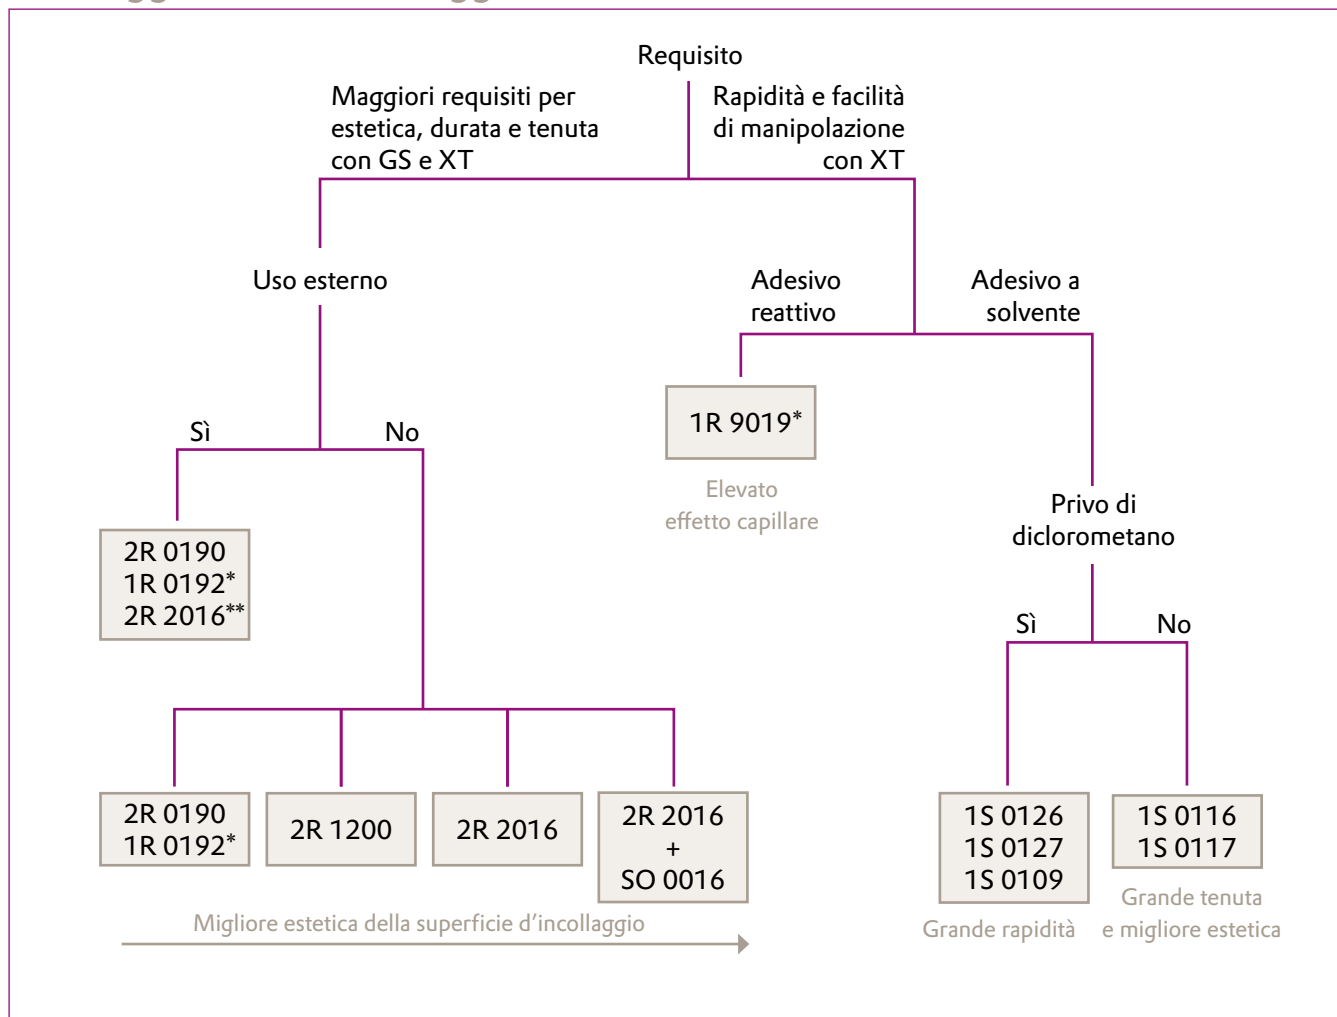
Requisito

Maggiori requisiti per estetica, durata e tenuta con GS e XT

Rapidità e facilità di manipolazione con XT

Uso esterno

Adesivo reattivo

Adesivo a solvente

Sì

No

1R 9019*

Elevato effetto capillare

2R 0190
1R 0192*
2R 2016**

Privo di diclorometano

Sì

No

2R 0190
1R 0192*

2R 1200

2R 2016

2R 2016
+
SO 0016

1S 0126
1S 0127
1S 0109

1S 0116
1S 0117

Migliore estetica della superficie d'incollaggio

Grande rapidità

Grande tenuta e migliore estetica